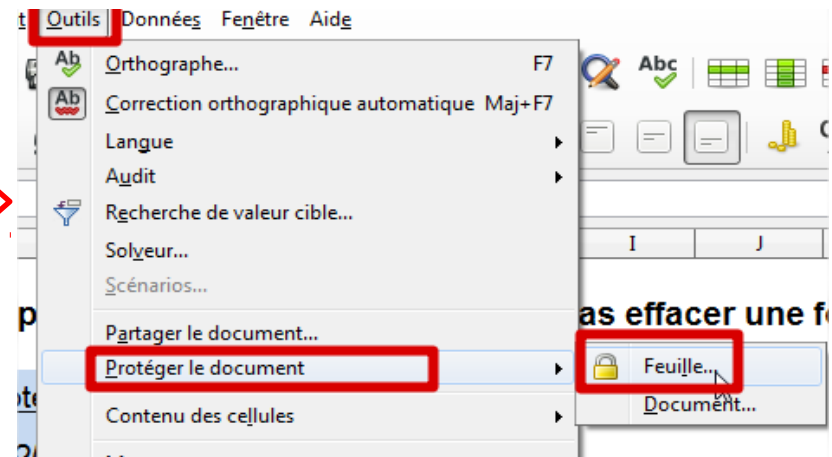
t Outils Données Fenêtre Aide

Ab
Orthographe... F7
Ab
Correction orthographique automatique Maj+F7
Langue
Audit
Recherche de valeur cible...
Solveur...
Scénarios...
Partager le document...
Protéger le document
Contenu des cellules

Abc

I J

p
as effacer une fe

Feuille...
Document...